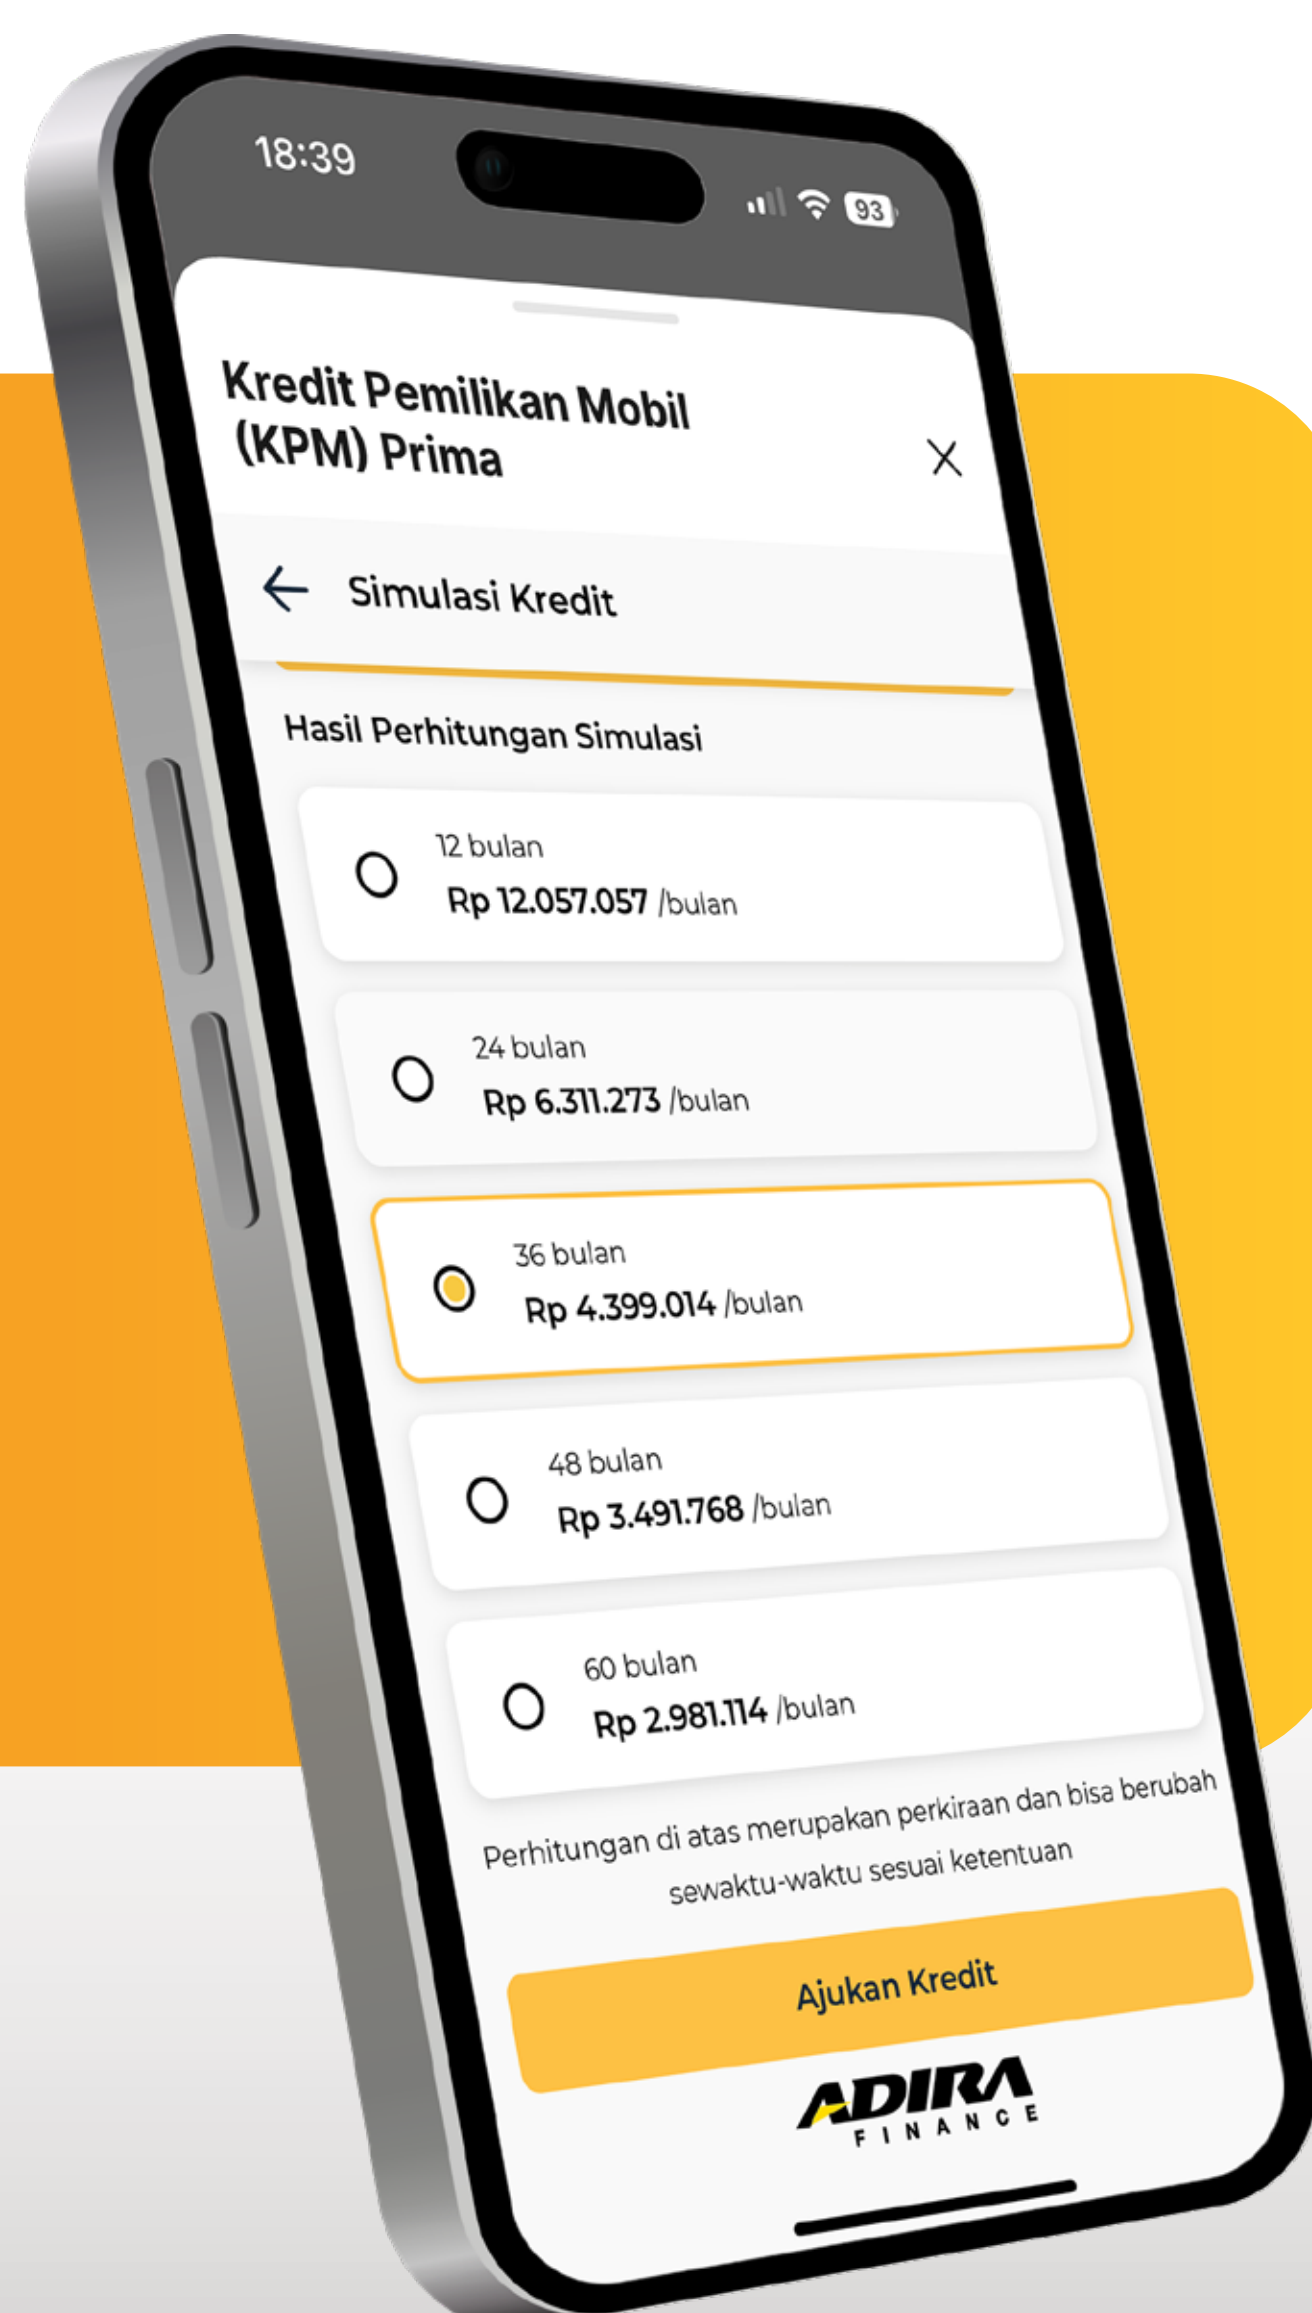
18:39

93

Kredit Pemilikan Mobil (KPM) Prima

Simulasi Kredit

Hasil Perhitungan Simulasi

12 bulan
Rp 12.057.057 /bulan

24 bulan
Rp 6.311.273 /bulan

36 bulan
Rp 4.399.014 /bulan

48 bulan
Rp 3.491.768 /bulan

60 bulan
Rp 2.981.114 /bulan

Perhitungan di atas merupakan perkiraan dan bisa berubah sewaktu-waktu sesuai ketentuan

Ajukan Kredit

ADIRA FINANCE